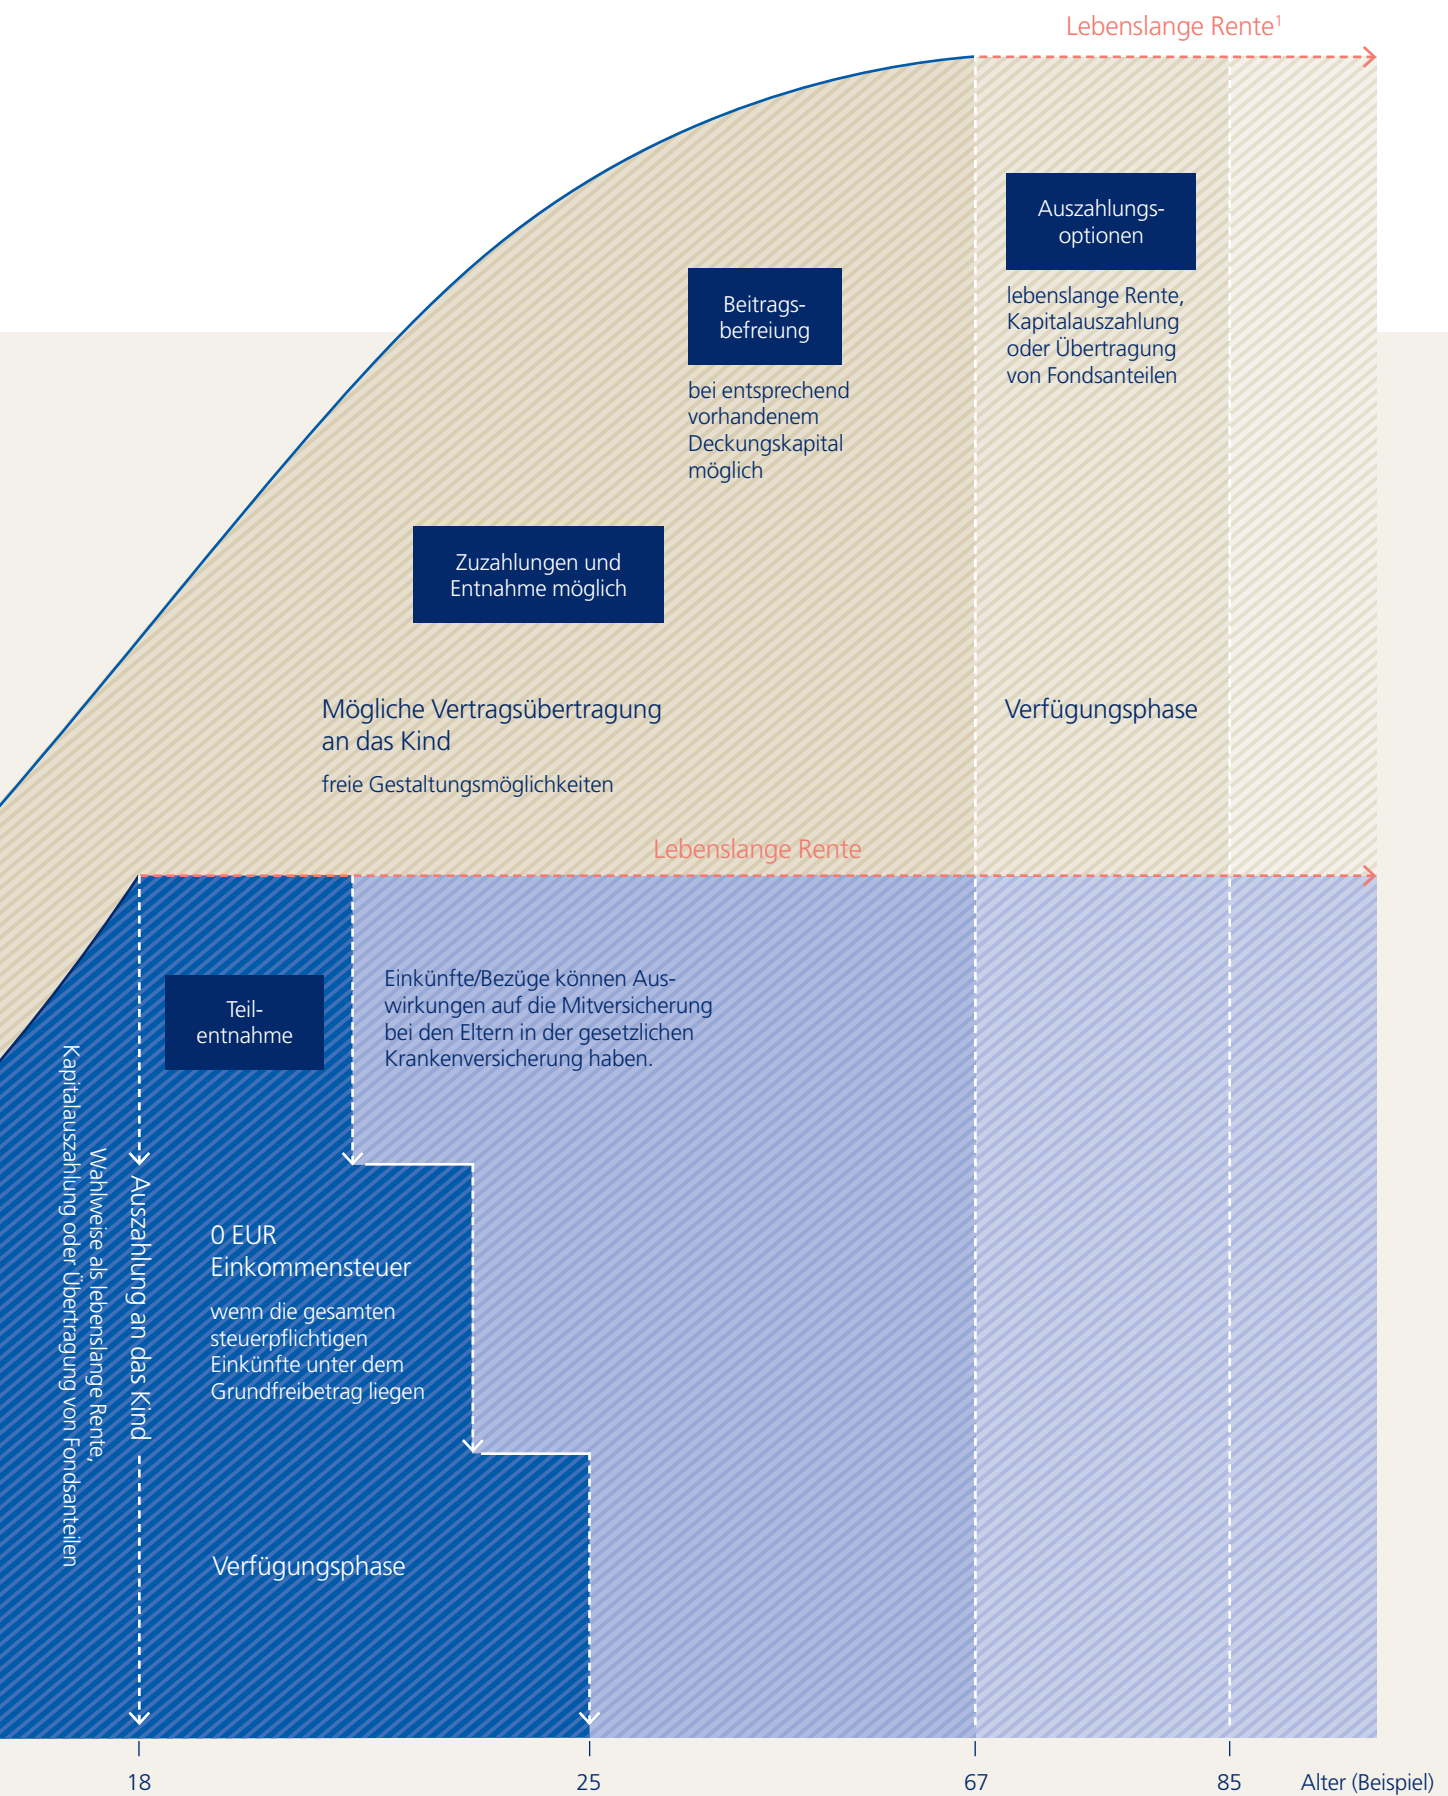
Lebenslange Rente$^1$

Auszahlungsoptionen

lebenslange Rente, Kapitalauszahlung oder Übertragung von Fondsanteilen

Beitragsbefreiung

bei entsprechend vorhandenem Deckungskapital möglich

Zuzahlungen und Entnahme möglich

Mögliche Vertragsübertragung an das Kind

freie Gestaltungsmöglichkeiten

Verfügungsphase

Lebenslange Rente

Teilentnahme

Einkünfte/Bezüge können Auswirkungen auf die Mitversicherung bei den Eltern in der gesetzlichen Krankenversicherung haben.

Wahlweise als lebenslange Rente, Kapitalauszahlung oder Übertragung von Fondsanteilen

Auszahlung an das Kind

0 EUR Einkommensteuer

wenn die gesamten steuerpflichtigen Einkünfte unter dem Grundfreibetrag liegen

Verfügungsphase

18 25 67 85 Alter (Beispiel)